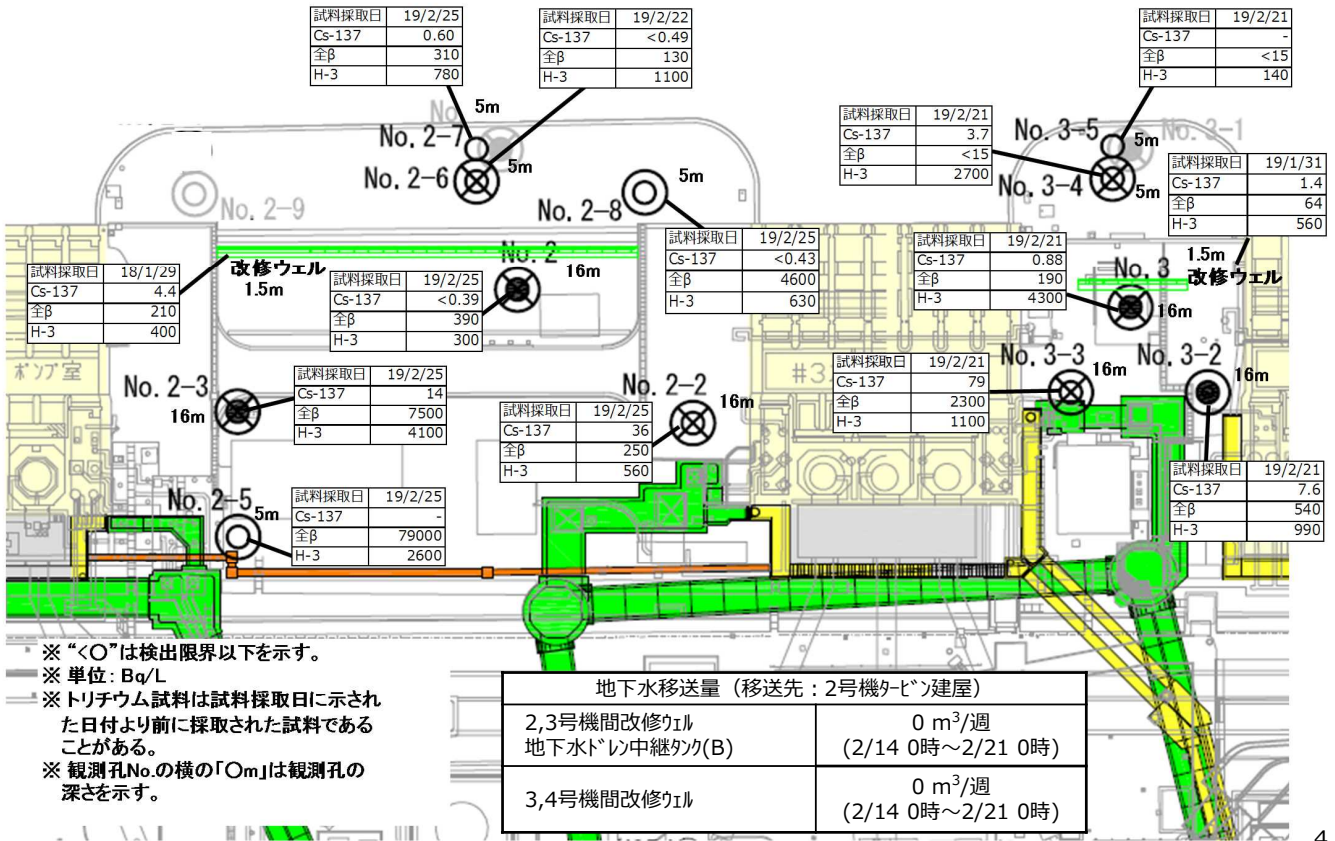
| 試料採取日 | 19/2/25 |
|---|---|
| Cs-137 | 0.60 |
| 全β | 310 |
| H-3 | 780 |

| 試料採取日 | 19/2/22 |
|---|---|
| Cs-137 | <0.49 |
| 全β | 130 |
| H-3 | 1100 |

| 試料採取日 | 19/2/21 |
|---|---|
| Cs-137 | - |
| 全β | <15 |
| H-3 | 140 |

5m
No. 2-7
No. 2-6
5m

| 試料採取日 | 19/2/21 |
|---|---|
| Cs-137 | 3.7 |
| 全β | <15 |
| H-3 | 2700 |

No. 3-5
5m
No. 3-1
No. 3-4
5m

| 試料採取日 | 19/1/31 |
|---|---|
| Cs-137 | 1.4 |
| 全β | 64 |
| H-3 | 560 |

No. 2-9
No. 2-8
5m

| 試料採取日 | 19/2/25 |
|---|---|
| Cs-137 | <0.43 |
| 全β | 4600 |
| H-3 | 630 |

| 試料採取日 | 19/2/21 |
|---|---|
| Cs-137 | 0.88 |
| 全β | 190 |
| H-3 | 4300 |

1.5m
改修ウェル

| 試料採取日 | 18/1/29 |
|---|---|
| Cs-137 | 4.4 |
| 全β | 210 |
| H-3 | 400 |

改修ウェル
1.5m
No. 2
16m

| 試料採取日 | 19/2/25 |
|---|---|
| Cs-137 | <0.39 |
| 全β | 390 |
| H-3 | 300 |

No. 3
16m

ポンプ室
No. 2-3
16m

| 試料採取日 | 19/2/25 |
|---|---|
| Cs-137 | 14 |
| 全β | 7500 |
| H-3 | 4100 |

No. 2-2
16m

| 試料採取日 | 19/2/25 |
|---|---|
| Cs-137 | 36 |
| 全β | 250 |
| H-3 | 560 |

#3

| 試料採取日 | 19/2/21 |
|---|---|
| Cs-137 | 79 |
| 全β | 2300 |
| H-3 | 1100 |

No. 3-3
16m
No. 3-2
16m

No. 2-5
5m

| 試料採取日 | 19/2/25 |
|---|---|
| Cs-137 | - |
| 全β | 79000 |
| H-3 | 2600 |

| 試料採取日 | 19/2/21 |
|---|---|
| Cs-137 | 7.6 |
| 全β | 540 |
| H-3 | 990 |

※ "<○"は検出限界以下を示す。
※ 単位：Bq/L
※ トリチウム試料は試料採取日に示された日付より前に採取された試料であることがある。
※ 観測孔No.の横の「○m」は観測孔の深さを示す。

| 地下水移送量（移送先：2号機ﾀｰﾋﾞﾝ建屋） | |
|---|---|
| 2,3号機間改修ｳｪﾙ 地下水ﾄﾞﾚﾝ中継ﾀﾝｸ(B) | 0 $m^3$/週 (2/14 0時～2/21 0時) |
| 3,4号機間改修ｳｪﾙ | 0 $m^3$/週 (2/14 0時～2/21 0時) |

4